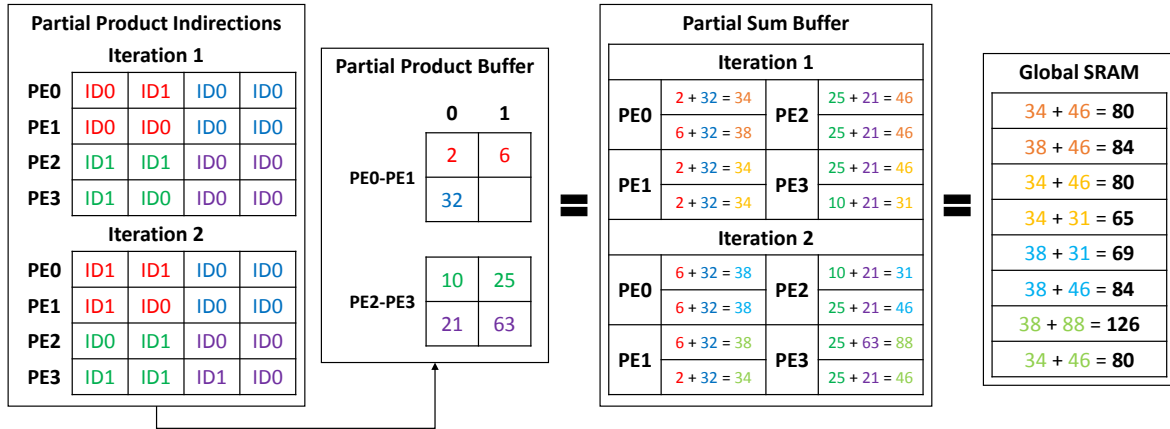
Partial Product Indirections

Iteration 1

| PE0 | ID0 | ID1 | ID0 | ID0 |
|---|---|---|---|---|
| PE1 | ID0 | ID0 | ID0 | ID0 |
| PE2 | ID1 | ID1 | ID0 | ID0 |
| PE3 | ID1 | ID0 | ID0 | ID0 |

Iteration 2

| PE0 | ID1 | ID1 | ID0 | ID0 |
|---|---|---|---|---|
| PE1 | ID1 | ID0 | ID0 | ID0 |
| PE2 | ID0 | ID1 | ID0 | ID0 |
| PE3 | ID1 | ID1 | ID1 | ID0 |

Partial Product Buffer

| | 0 | 1 |
|---|---|---|
| PE0-PE1 | 2 | 6 |
| | 32 | |
| PE2-PE3 | 10 | 25 |
| | 21 | 63 |

=

Partial Sum Buffer

Iteration 1

| PE0 | 2 + 32 = 34 | PE2 | 25 + 21 = 46 |
|---|---|---|---|
| | 6 + 32 = 38 | | 25 + 21 = 46 |
| PE1 | 2 + 32 = 34 | PE3 | 25 + 21 = 46 |
| | 2 + 32 = 34 | | 10 + 21 = 31 |

Iteration 2

| PE0 | 6 + 32 = 38 | PE2 | 10 + 21 = 31 |
|---|---|---|---|
| | 6 + 32 = 38 | | 25 + 21 = 46 |
| PE1 | 6 + 32 = 38 | PE3 | 25 + 63 = 88 |
| | 2 + 32 = 34 | | 25 + 21 = 46 |

=

Global SRAM

| 34 + 46 = 80 |
|---|
| 38 + 46 = 84 |
| 34 + 46 = 80 |
| 34 + 31 = 65 |
| 38 + 31 = 69 |
| 38 + 46 = 84 |
| 38 + 88 = 126 |
| 34 + 46 = 80 |